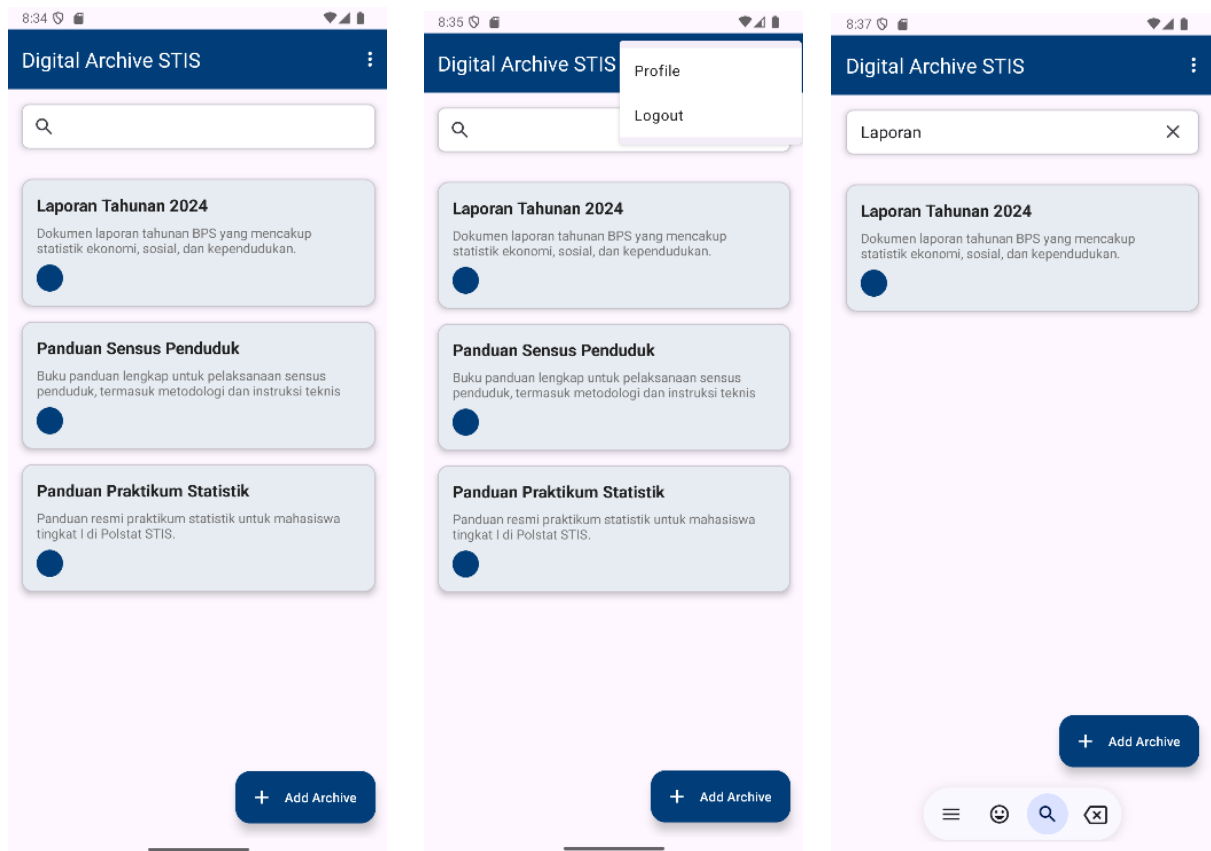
8:34

Digital Archive STIS

Laporan Tahunan 2024

Dokumen laporan tahunan BPS yang mencakup statistik ekonomi, sosial, dan kependudukan.

Panduan Sensus Penduduk

Buku panduan lengkap untuk pelaksanaan sensus penduduk, termasuk metodologi dan instruksi teknis

Panduan Praktikum Statistik

Panduan resmi praktikum statistik untuk mahasiswa tingkat I di Polstat STIS.

+ Add Archive

8:35

Digital Archive STIS

Profile

Logout

Laporan Tahunan 2024

Dokumen laporan tahunan BPS yang mencakup statistik ekonomi, sosial, dan kependudukan.

Panduan Sensus Penduduk

Buku panduan lengkap untuk pelaksanaan sensus penduduk, termasuk metodologi dan instruksi teknis

Panduan Praktikum Statistik

Panduan resmi praktikum statistik untuk mahasiswa tingkat I di Polstat STIS.

+ Add Archive

8:37

Digital Archive STIS

Laporan

Laporan Tahunan 2024

Dokumen laporan tahunan BPS yang mencakup statistik ekonomi, sosial, dan kependudukan.

+ Add Archive